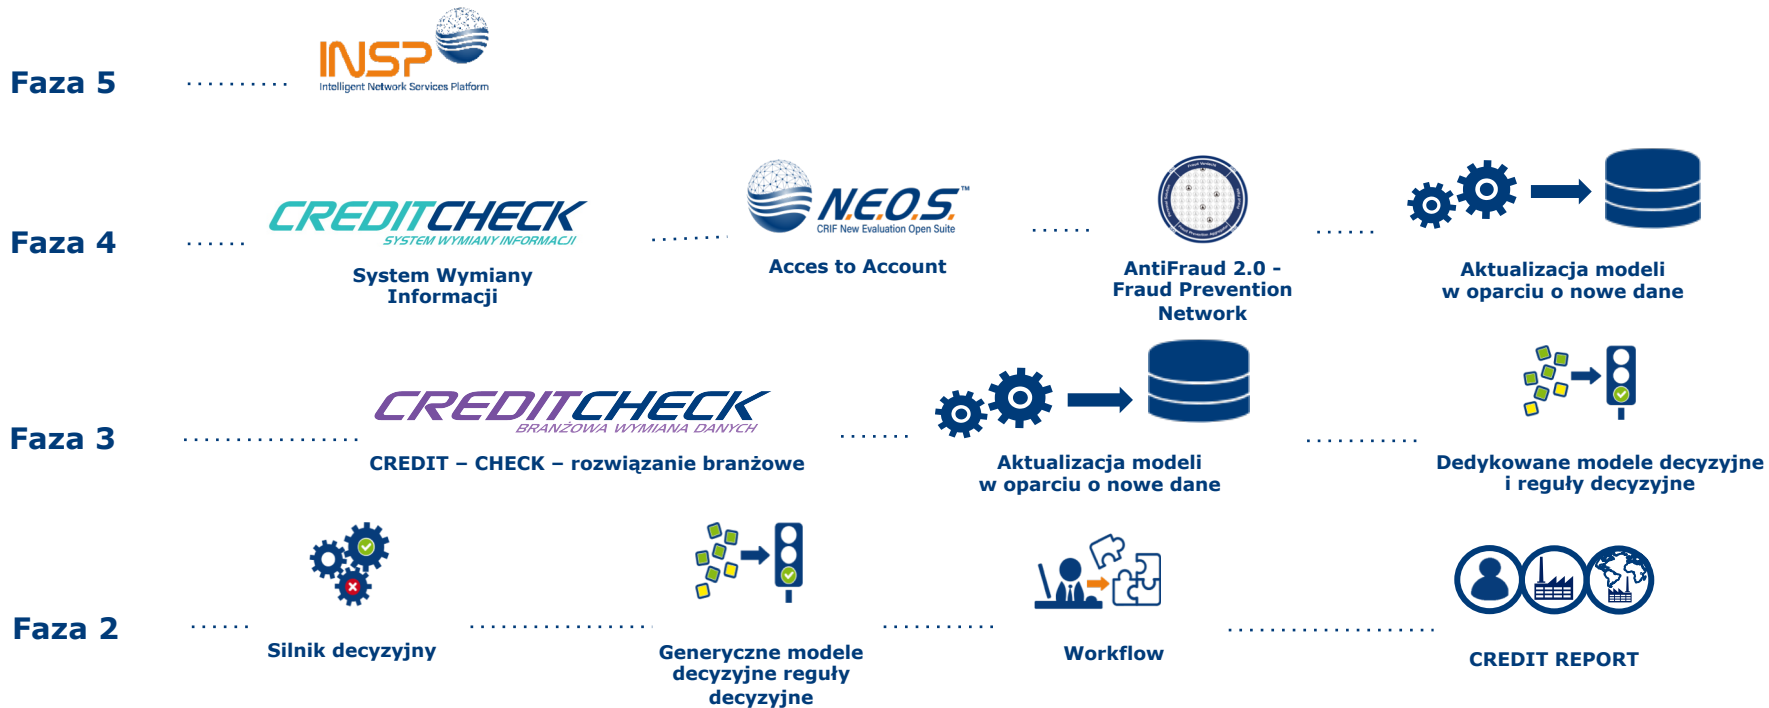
Faza 5

INSP
Intelligent Network Services Platform

Faza 4

CREDITCHECK
SYSTEM WYMIANY INFORMACJI
System Wymiany Informacji

N.E.O.S.™
CRIF New Evaluation Open Suite
Acces to Account

AntiFraud 2.0 - Fraud Prevention Network

Aktualizacja modeli w oparciu o nowe dane

Faza 3

CREDITCHECK
BRANŻOWA WYMIANA DANYCH
CREDIT – CHECK – rozwiązanie branżowe

Aktualizacja modeli w oparciu o nowe dane

Dedykowane modele decyzyjne i reguły decyzyjne

Faza 2

Silnik decyzyjny

Generyczne modele decyzyjne reguły decyzyjne

Workflow

CREDIT REPORT